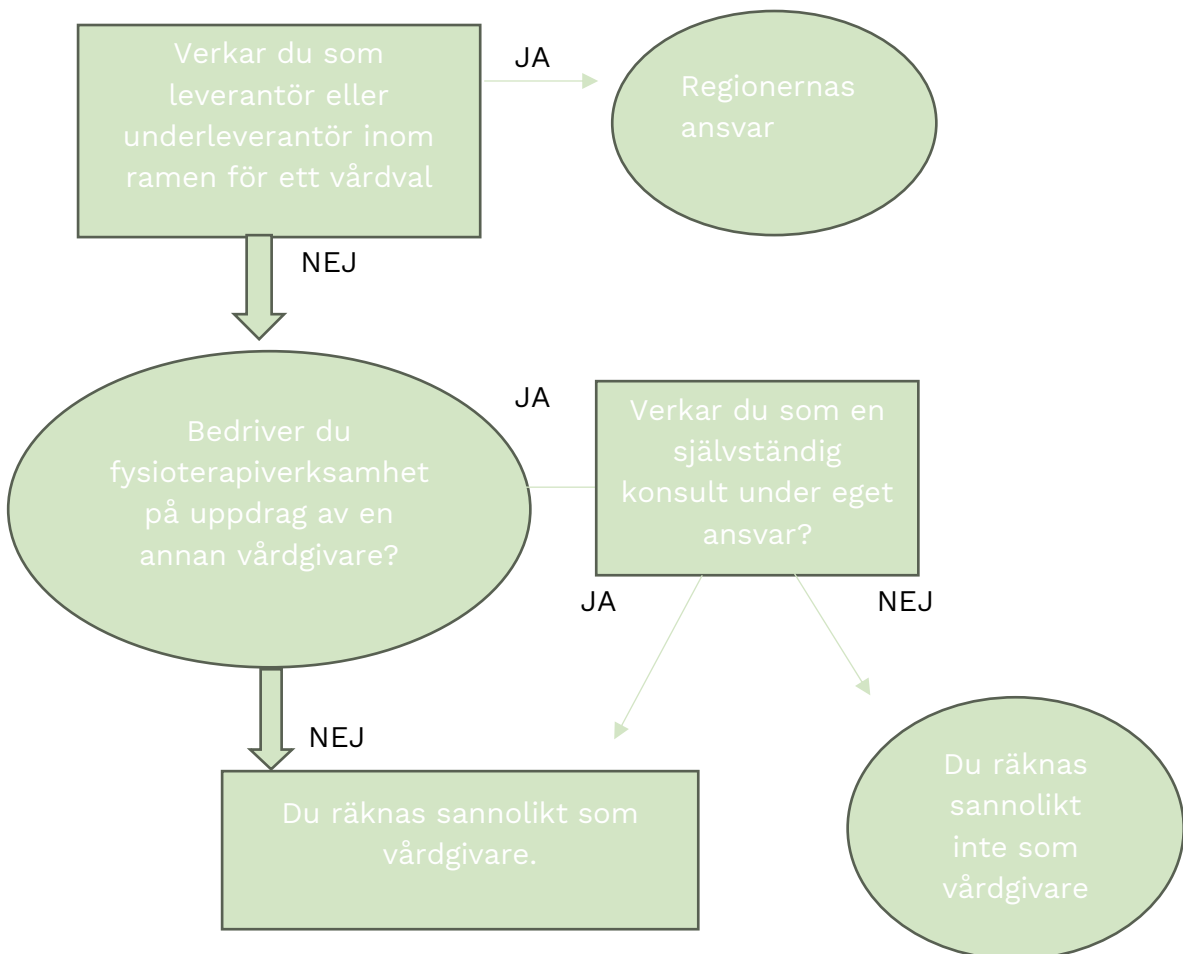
Verkar du som leverantör eller underleverantör inom ramen för ett vårdval

JA

Regionernas ansvar

NEJ

JA

Bedriver du fysioterapiverksamhet på uppdrag av en annan vårdgivare?

Verkar du som en självständig konsult under eget ansvar?

JA

NEJ

NEJ

Du räknas sannolikt som vårdgivare.

Du räknas sannolikt inte som vårdgivare